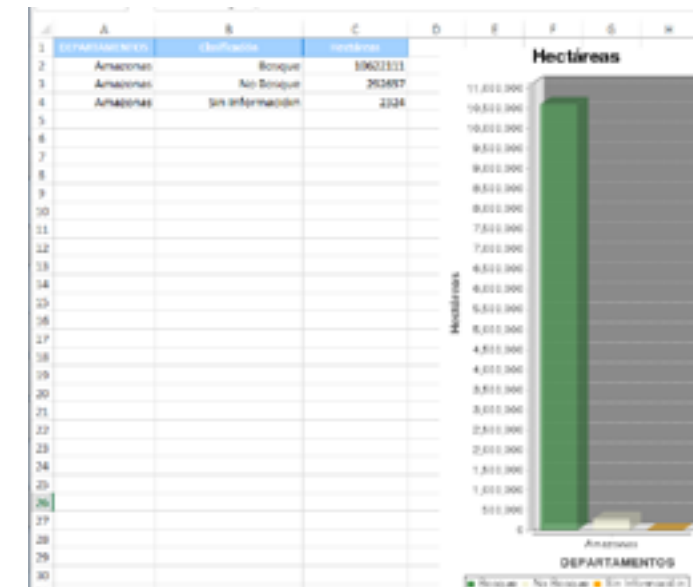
| | A | B | C | D | E | F | G | H |
|---|---|---|---|---|---|---|---|---|
| 1 | DEPARTAMENTOS | Clasificación | Hectáreas | | | | | |
| 2 | Amazonas | Bosque | 10622111 | | | | | |
| 3 | Amazonas | No Bosque | 292497 | | | | | |
| 4 | Amazonas | Sin información | 2324 | | | | | |
| 5 | | | | | | | | |
| 6 | | | | | | | | |
| 7 | | | | | | | | |
| 8 | | | | | | | | |
| 9 | | | | | | | | |
| 10 | | | | | | | | |
| 11 | | | | | | | | |
| 12 | | | | | | | | |
| 13 | | | | | | | | |
| 14 | | | | | | | | |
| 15 | | | | | | | | |
| 16 | | | | | | | | |
| 17 | | | | | | | | |
| 18 | | | | | | | | |
| 19 | | | | | | | | |
| 20 | | | | | | | | |
| 21 | | | | | | | | |
| 22 | | | | | | | | |
| 23 | | | | | | | | |
| 24 | | | | | | | | |
| 25 | | | | | | | | |
| 26 | | | | | | | | |
| 27 | | | | | | | | |
| 28 | | | | | | | | |
| 29 | | | | | | | | |
| 30 | | | | | | | | |

Hectáreas

11.000.000
10.500.000
10.000.000
9.500.000
9.000.000
8.500.000
8.000.000
7.500.000
7.000.000
6.500.000
6.000.000
5.500.000
5.000.000
4.500.000
4.000.000
3.500.000
3.000.000
2.500.000
2.000.000
1.500.000
1.000.000
500.000
0

Hectáreas

Amazonas

DEPARTAMENTOS

Bosque No Bosque Sin información